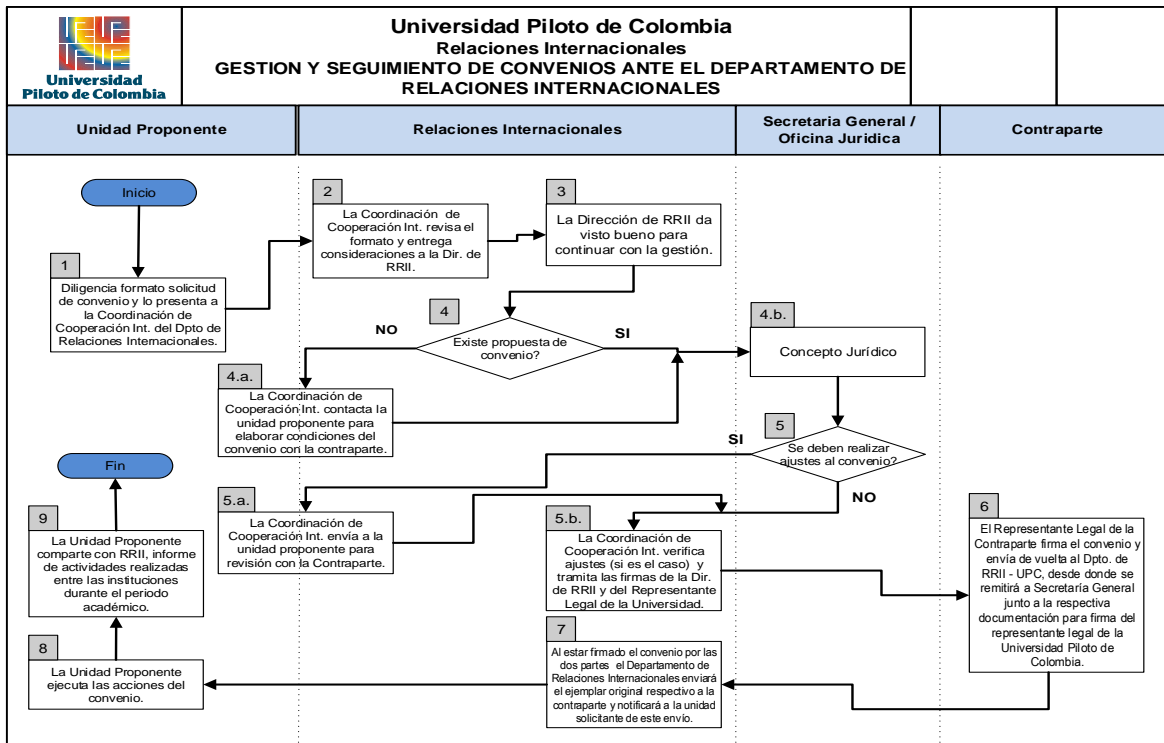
Universidad Piloto de Colombia

Universidad Piloto de Colombia
Relaciones Internacionales
GESTION Y SEGUIMIENTO DE CONVENIOS ANTE EL DEPARTAMENTO DE RELACIONES INTERNACIONALES

| Unidad Proponente | Relaciones Internacionales | Secretaria General / Oficina Juridica | Contraparte |
|---|---|---|---|

Inicio

1
Diligencia formato solicitud de convenio y lo presenta a la Coordinación de Cooperación Int. del Dpto de Relaciones Internacionales.

2
La Coordinación de Cooperación Int. revisa el formato y entrega consideraciones a la Dir. de RRII.

3
La Dirección de RRII da visto bueno para continuar con la gestión.

4
Existe propuesta de convenio?

NO

SI

4.a.
La Coordinación de Cooperación Int. contacta la unidad proponente para elaborar condiciones del convenio con la contraparte.

4.b.
Concepto Jurídico

5
Se deben realizar ajustes al convenio?

SI

NO

5.a.
La Coordinación de Cooperación Int. envía a la unidad proponente para revisión con la Contraparte.

5.b.
La Coordinación de Cooperación Int. verifica ajustes (si es el caso) y tramita las firmas de la Dir. de RRII y del Representante Legal de la Universidad.

6
El Representante Legal de la Contraparte firma el convenio y envía de vuelta al Dpto. de RRII - UPC, desde donde se remitirá a Secretaría General junto a la respectiva documentación para firma del representante legal de la Universidad Piloto de Colombia.

7
Al estar firmado el convenio por las dos partes el Departamento de Relaciones Internacionales enviará el ejemplar original respectivo a la contraparte y notificará a la unidad solicitante de este envio.

8
La Unidad Proponente ejecuta las acciones del convenio.

9
La Unidad Proponente comparte con RRII, informe de actividades realizadas entre las instituciones durante el periodo académico.

Fin